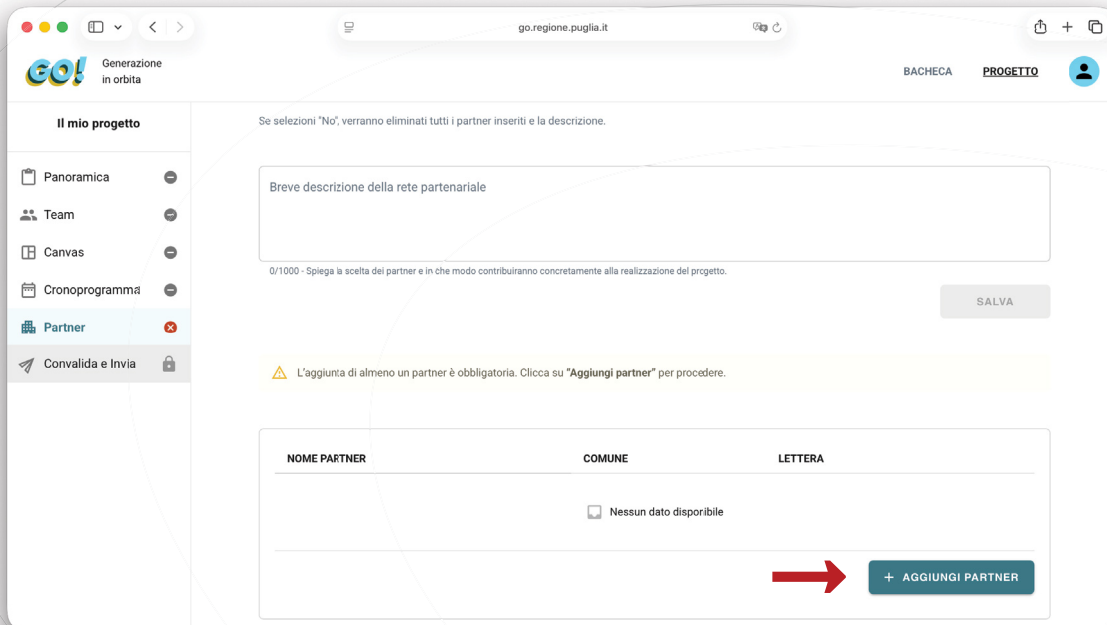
go.regione.puglia.it

GO! Generazione in orbita

BACHECA PROGETTO

Il mio progetto

Panoramica
Team
Canvas
Cronoprogramma
Partner
Convalida e Invia

Se selezioni "No", verranno eliminati tutti i partner inseriti e la descrizione.

Breve descrizione della rete partenariale

0/1000 - Spiega la scelta dei partner e in che modo contribuiranno concretamente alla realizzazione del progetto.

SALVA

L'aggiunta di almeno un partner è obbligatoria. Clicca su **"Aggiungi partner"** per procedere.

| NOME PARTNER | COMUNE | LETTERA |
|---|---|---|
| | Nessun dato disponibile | |

+ AGGIUNGI PARTNER